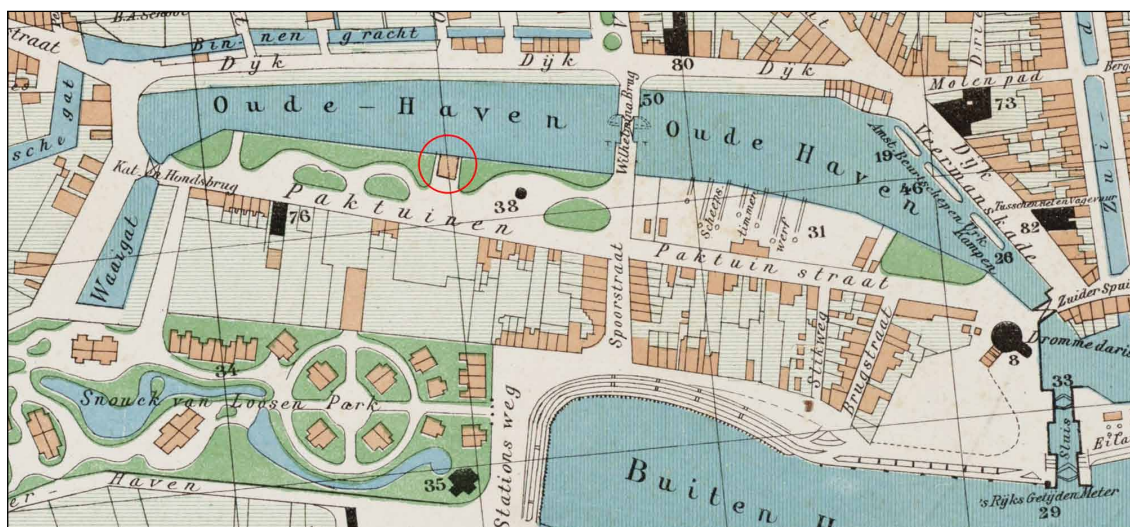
B.A.School
straat
Bin nen gracht
Dyk
Dyk
80
Dyk
Molen pad
Berg
73
sche gat
Oude - Haven
50
Willem da Brug
Oude Haven
Amst. Beurtschepen Venk Kampen
19
46
Vermanskade
Tusschen Met en Vagevuur
82
Kat. en Hondsbrug
Paktuinen
38
76
Scheeps timmer werf
31
Paktuin straat
26
Waaigat
Spoorstraat
Zuider Spui
Stikweg
Brugstraat
8
Drommedaris
34
Snouck van Loosen Park
Stations weg
33
Sluis
Elta
Haven
35
Buiten H
's Ryks Getyden Meter
29